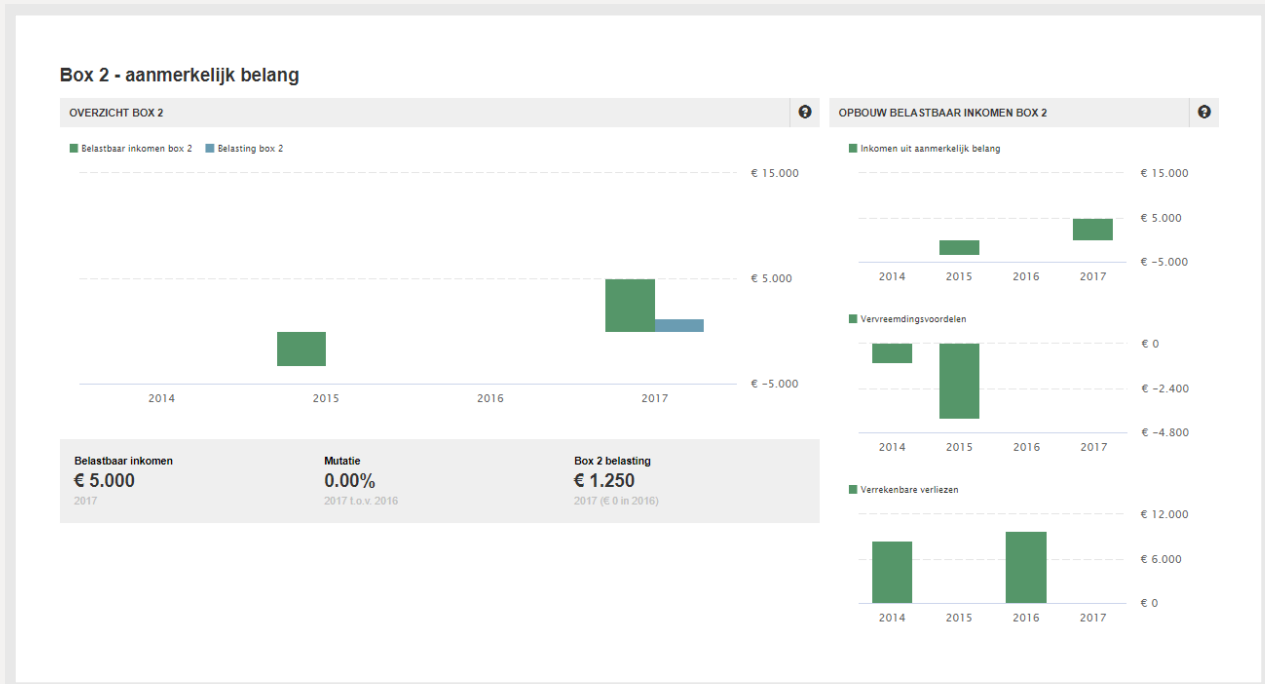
Box 2 - aanmerkelijk belang

OVERZICHT BOX 2

Belastbaar inkomen box 2 Belasting box 2

€ 15.000
€ 5.000
€ −5.000

2014 2015 2016 2017

Belastbaar inkomen
€ 5.000
2017

Mutatie
0.00%
2017 t.o.v. 2016

Box 2 belasting
€ 1.250
2017 (€ 0 in 2016)

OPBOUW BELASTBAAR INKOMEN BOX 2

Inkomen uit aanmerkelijk belang

€ 15.000
€ 5.000
€ −5.000

2014 2015 2016 2017

Vervreemdingsvoordelen

€ 0
€ −2.400
€ −4.800

2014 2015 2016 2017

Verrekenbare verliezen

€ 12.000
€ 6.000
€ 0

2014 2015 2016 2017